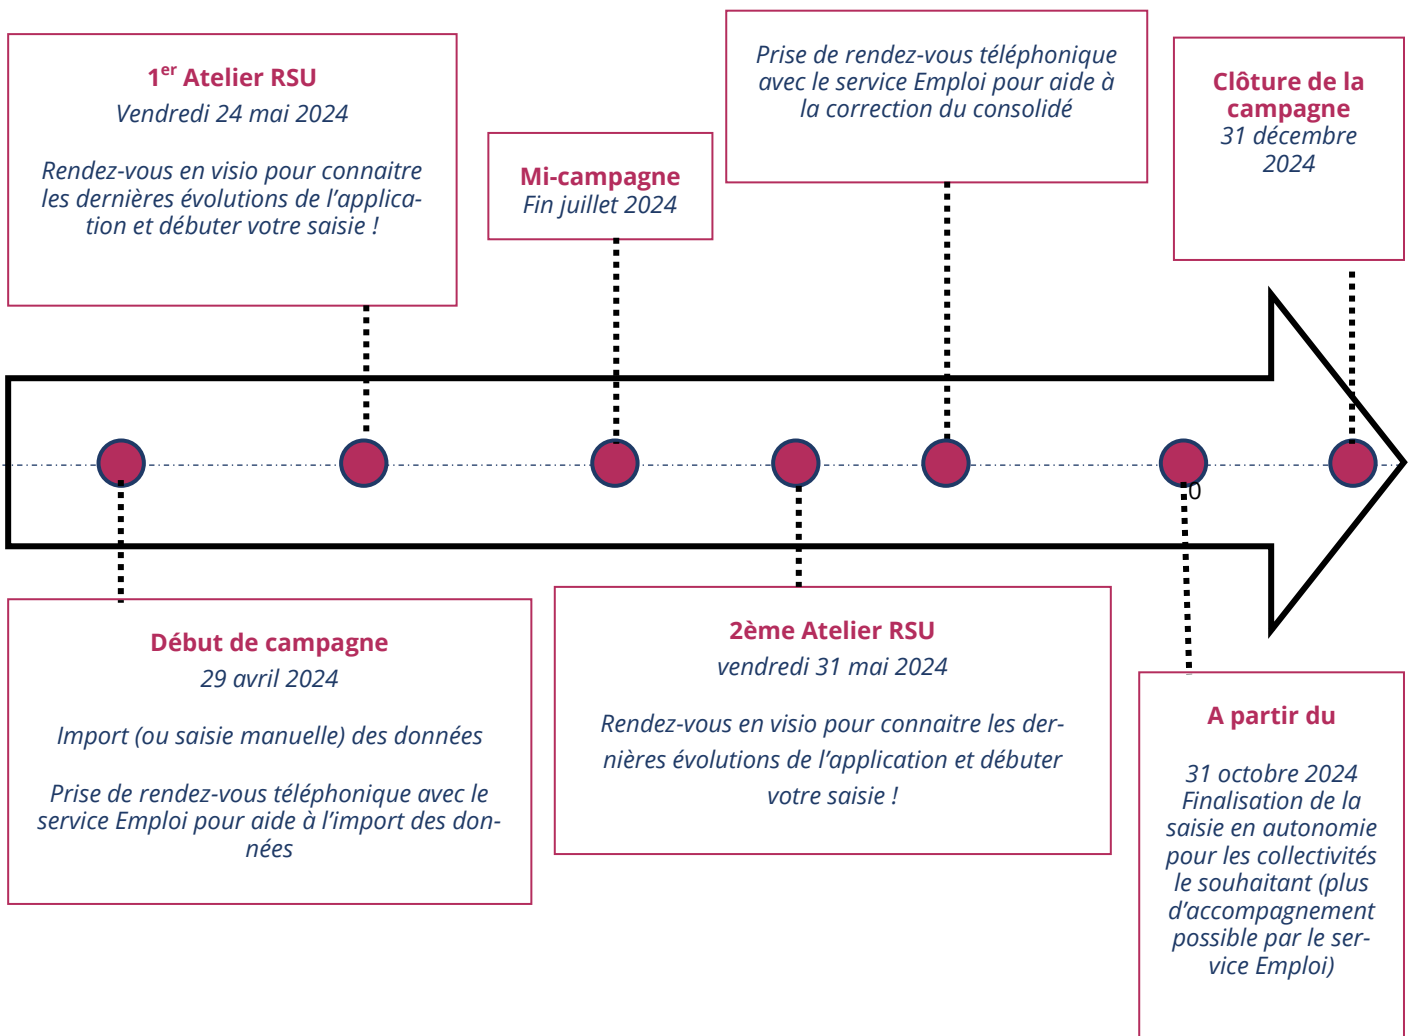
1$^{er}$ Atelier RSU
Vendredi 24 mai 2024

Rendez-vous en visio pour connaitre les dernières évolutions de l'application et débuter votre saisie !

Mi-campagne
Fin juillet 2024

Prise de rendez-vous téléphonique avec le service Emploi pour aide à la correction du consolidé

Clôture de la campagne
31 décembre 2024

0

Début de campagne
29 avril 2024

Import (ou saisie manuelle) des données

Prise de rendez-vous téléphonique avec le service Emploi pour aide à l'import des données

2ème Atelier RSU
vendredi 31 mai 2024

Rendez-vous en visio pour connaitre les dernières évolutions de l'application et débuter votre saisie !

A partir du

31 octobre 2024
Finalisation de la saisie en autonomie pour les collectivités le souhaitant (plus d'accompagnement possible par le service Emploi)